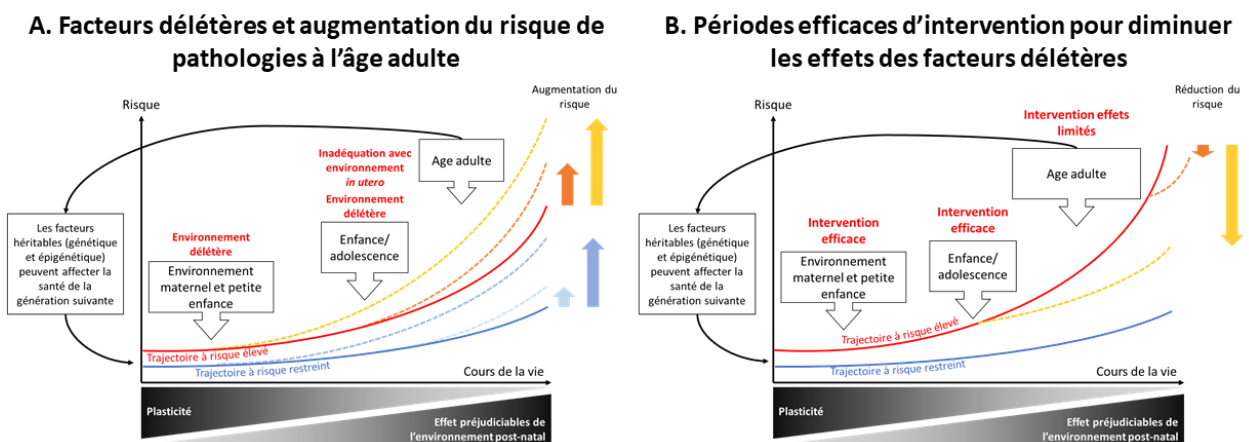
A. Facteurs délétères et augmentation du risque de pathologies à l'âge adulte

Risque

Augmentation du risque

Inadéquation avec environnement in utero

Environnement délétère

Age adulte

Les facteurs héritables (génétique et épigénétique) peuvent affecter la santé de la génération suivante

Environnement délétère

Enfance/ adolescence

Environnement maternel et petite enfance

Trajectoire à risque élevé

Trajectoire à risque restreint

Cours de la vie

Plasticité

Effet préjudiciables de l'environnement post-natal

B. Périodes efficaces d'intervention pour diminuer les effets des facteurs délétères

Risque

Réduction du risque

Intervention effets limités

Age adulte

Les facteurs héritables (génétique et épigénétique) peuvent affecter la santé de la génération suivante

Intervention efficace

Intervention efficace

Environnement maternel et petite enfance

Enfance/ adolescence

Trajectoire à risque élevé

Trajectoire à risque restreint

Cours de la vie

Plasticité

Effet préjudiciables de l'environnement post-natal